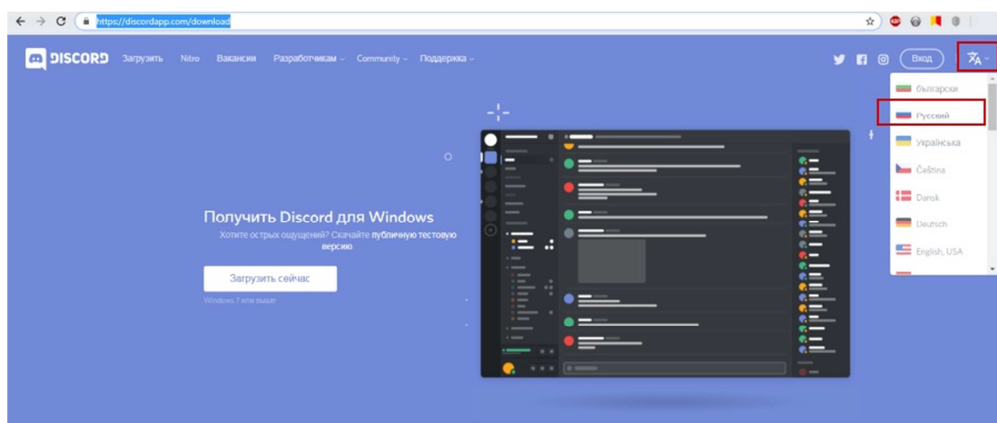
https://discordapp.com/download

DISCORD Загрузить Nitro Вакансии Разработчикам Community Поддержка

Вход

български
Русский
Українська
Čeština
Dansk
Deutsch
English, USA

Получить Discord для Windows

Хотите острых ощущений? Скачайте публичную тестовую версию

Загрузить сейчас

Windows 7 или выше